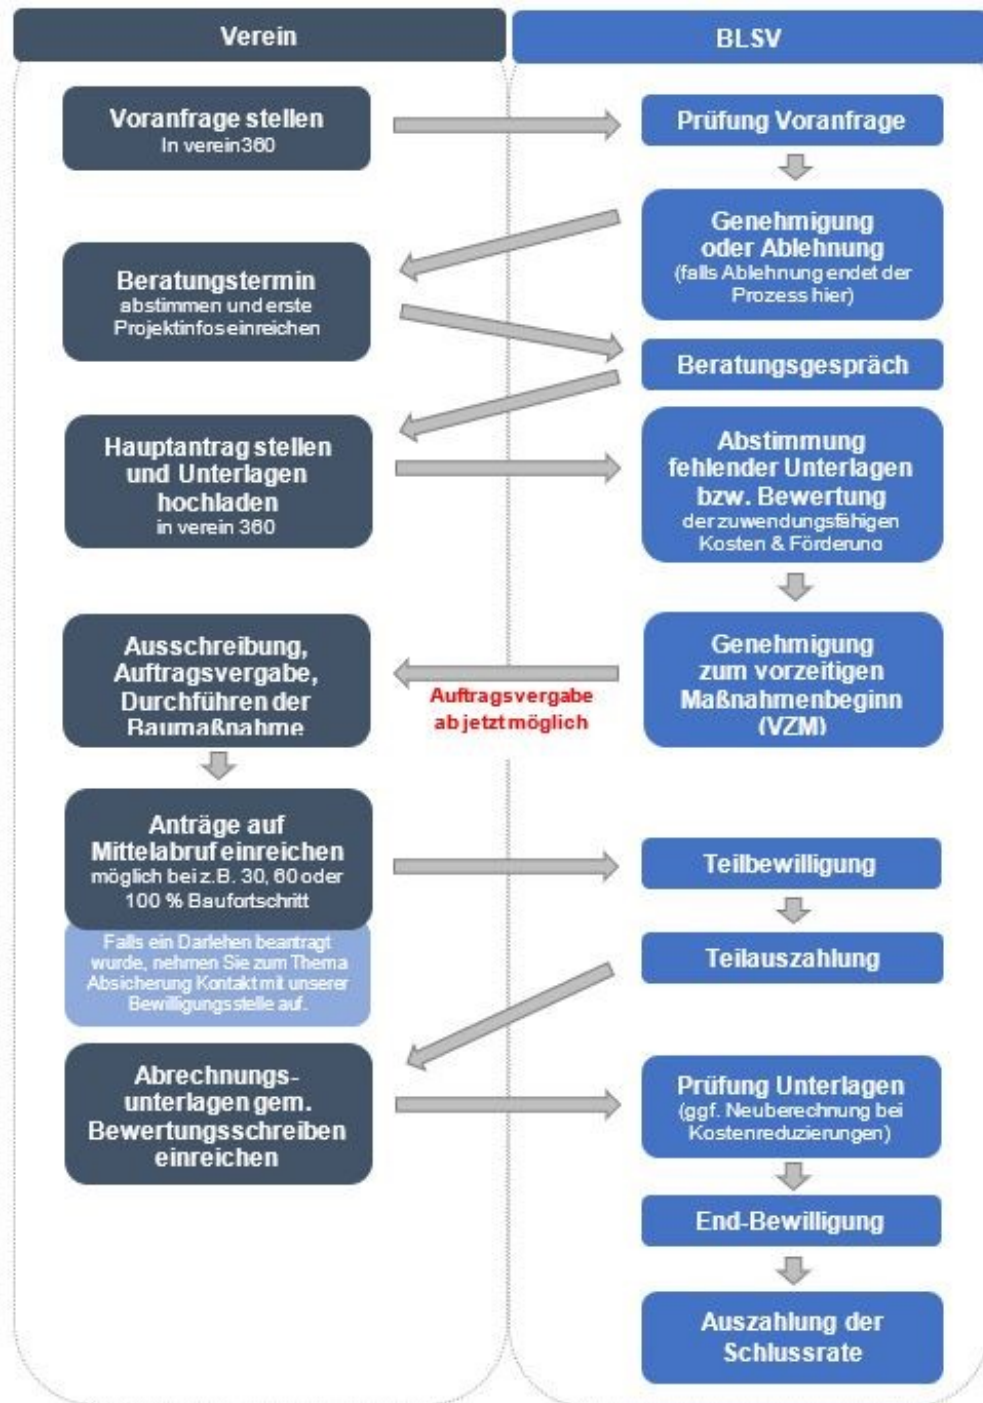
Verein

BLSV

Voranfrage stellen
In verein360

Prüfung Voranfrage

Genehmigung oder Ablehnung
(falls Ablehnung endet der Prozess hier)

Beratungstermin
abstimmen und erste Projektinfos einreichen

Beratungsgespräch

Hauptantrag stellen und Unterlagen hochladen
in verein 360

Abstimmung fehlender Unterlagen bzw. Bewertung
der zuwendungsfähigen Kosten & Förderung

Ausschreibung, Auftragsvergabe, Durchführen der Baumaßnahme

Auftragsvergabe ab jetzt möglich

Genehmigung zum vorzeitigen Maßnahmenbeginn (VZM)

Anträge auf Mittelabruf einreichen
möglich bei z.B. 30, 60 oder 100 % Baufortschritt

Falls ein Darlehen beantragt wurde, nehmen Sie zum Thema Absicherung Kontakt mit unserer Bewilligungsstelle auf.

Teilbewilligung

Teilauszahlung

Abrechnungsunterlagen gem. Bewertungsschreiben einreichen

Prüfung Unterlagen
(ggf. Neuberechnung bei Kostenreduzierungen)

End-Bewilligung

Auszahlung der Schlussrate